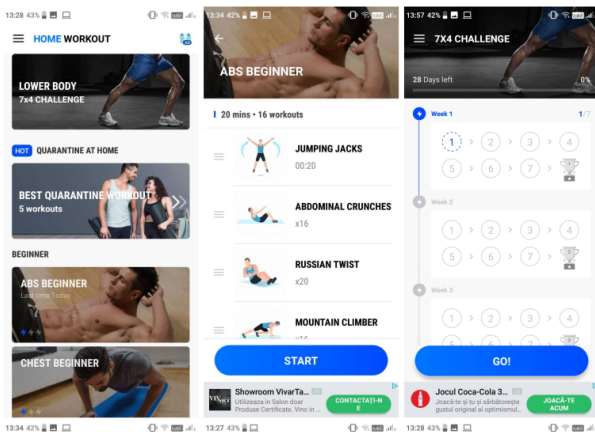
13:28 43%

HOME WORKOUT

LOWER BODY
7x4 CHALLENGE

HOT QUARANTINE AT HOME

BEST QUARANTINE WORKOUT
5 workouts

BEGINNER

ABS BEGINNER
Last Time Today

CHEST BEGINNER

13:34 42%

13:34 42%

ABS BEGINNER

20 mins • 16 workouts

JUMPING JACKS
00:20

ABDOMINAL CRUNCHES
x16

RUSSIAN TWIST
x20

MOUNTAIN CLIMBER

START

Showroom VivarTa...
Utilizeaza in Salon doar Produse Certificate. Vino in...
CONTACTAȚI-NE

13:27 43%

13:57 42%

7X4 CHALLENGE

28 Days left
0%

Week 1
1/7
1 2 3 4
5 6 7

Week 2
1 2 3 4
5 6 7

Week 3
1 2 3 4

GO!

Jocul Coca-Cola 3...
Joacă-te și să sărbătorește gustul original al optimismul...
JOACĂ-TE ACUM

13:28 43%